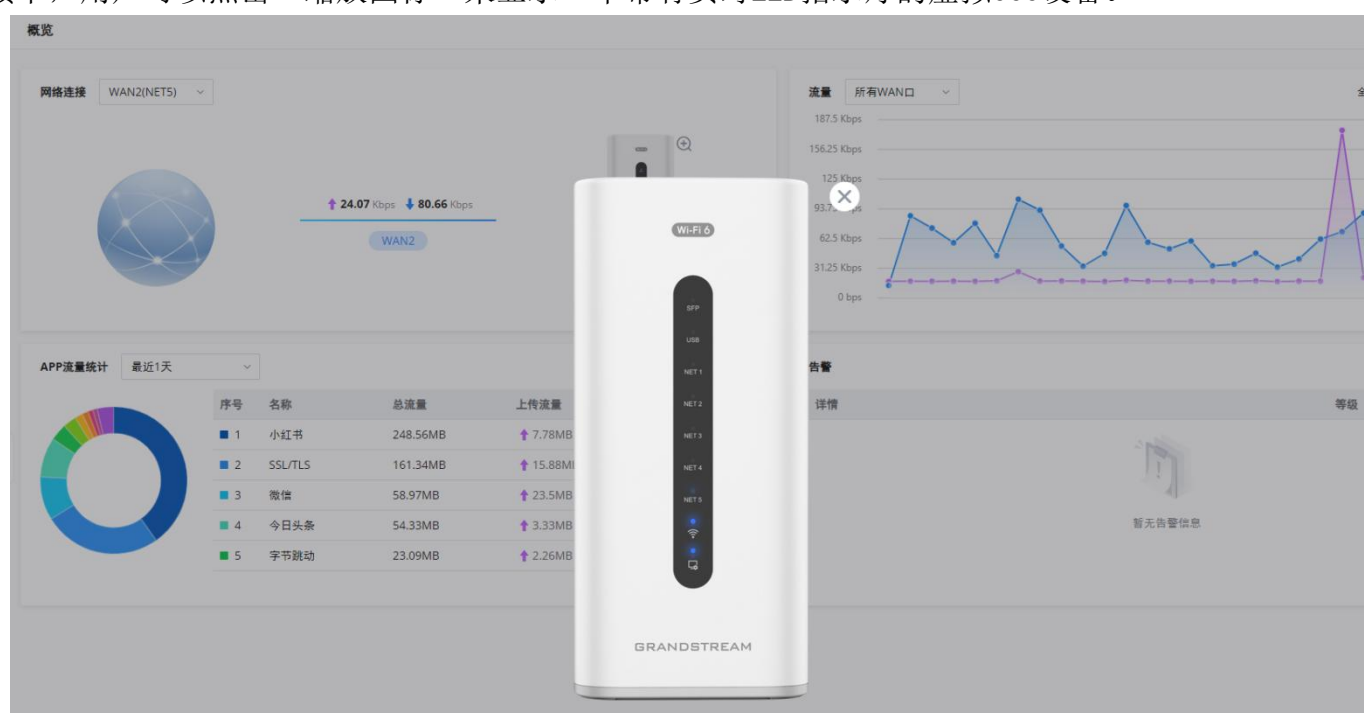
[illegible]

概览

网络连接 WAN2(NET5)

24.07 Kbps 80.66 Kbps

WAN2

流量 所有WAN口

187.5 Kbps
156.25 Kbps
125 Kbps
93.7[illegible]
62.5 Kbps
31.25 Kbps
0 bps

Wi-Fi 6

SFP
USB
NET 1
NET 2
NET 3
NET 4
NET 5

GRANDSTREAM

APP流量统计 最近1天

| 序号 | 名称 | 总流量 | 上传流量 |
|---|---|---|---|
| 1 | 小红书 | 248.56MB | 7.78MB |
| 2 | SSL/TLS | 161.34MB | 15.88M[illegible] |
| 3 | 微信 | 58.97MB | 23.5MB |
| 4 | 今日头条 | 54.33MB | 3.33MB |
| 5 | 字节跳动 | 23.09MB | 2.26MB |

告警

详情 等级

暂无告警信息